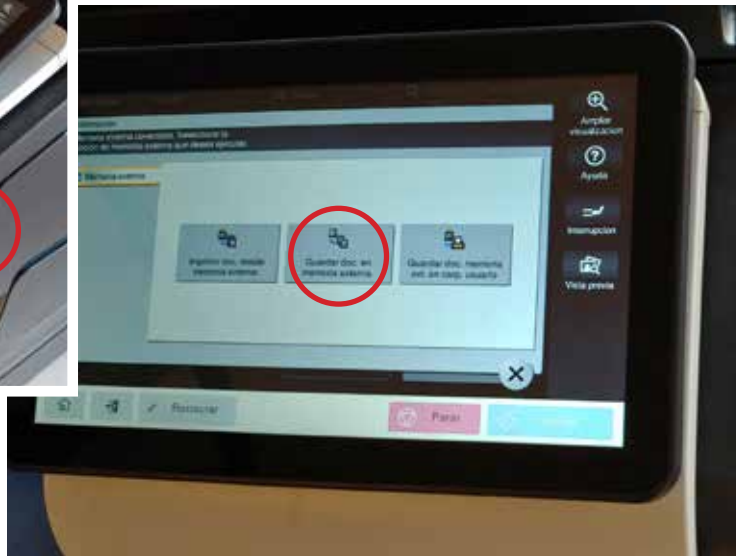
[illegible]
Memoria externa conectada. Seleccione la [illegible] de memoria externa que desea ejecutar.

Memoria externa

Imprimir doc. desde memoria externa

Guardar doc. en memoria externa

Guardar doc. memoria ext. en carp. usuario

Ampliar visualización

Ayuda

Interrupción

Vista previa

Restaurar

Parar

Inicio